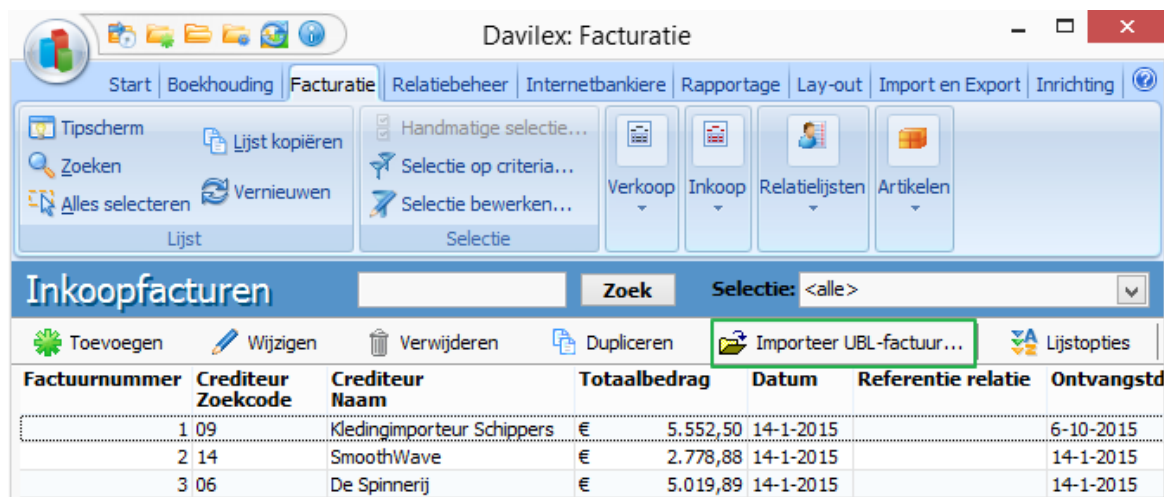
Davilex: Facturatie

Start | Boekhouding | Facturatie | Relatiebeheer | Internetbankiere | Rapportage | Lay-out | Import en Export | Inrichting

Tipscherm
Zoeken
Alles selecteren
Lijst kopiëren
Vernieuwen
Lijst

Handmatige selectie...
Selectie op criteria...
Selectie bewerken...
Selectie

Verkoop
Inkoop
Relatielijsten
Artikelen

Inkoopfacturen
Zoek
Selectie: <alle>

Toevoegen
Wijzigen
Verwijderen
Dupliceren
Importeer UBL-factuur...
Lijstopties

| Factuurnummer | Crediteur Zoekcode | Crediteur Naam | Totaalbedrag | | Datum | Referentie relatie | Ontvangstd |
|---|---|---|---|---|---|---|---|
| 1 | 09 | Kledingimporteur Schippers | € | 5.552,50 | 14-1-2015 | | 6-10-2015 |
| 2 | 14 | SmoothWave | € | 2.778,88 | 14-1-2015 | | 14-1-2015 |
| 3 | 06 | De Spinnerij | € | 5.019,89 | 14-1-2015 | | 14-1-2015 |